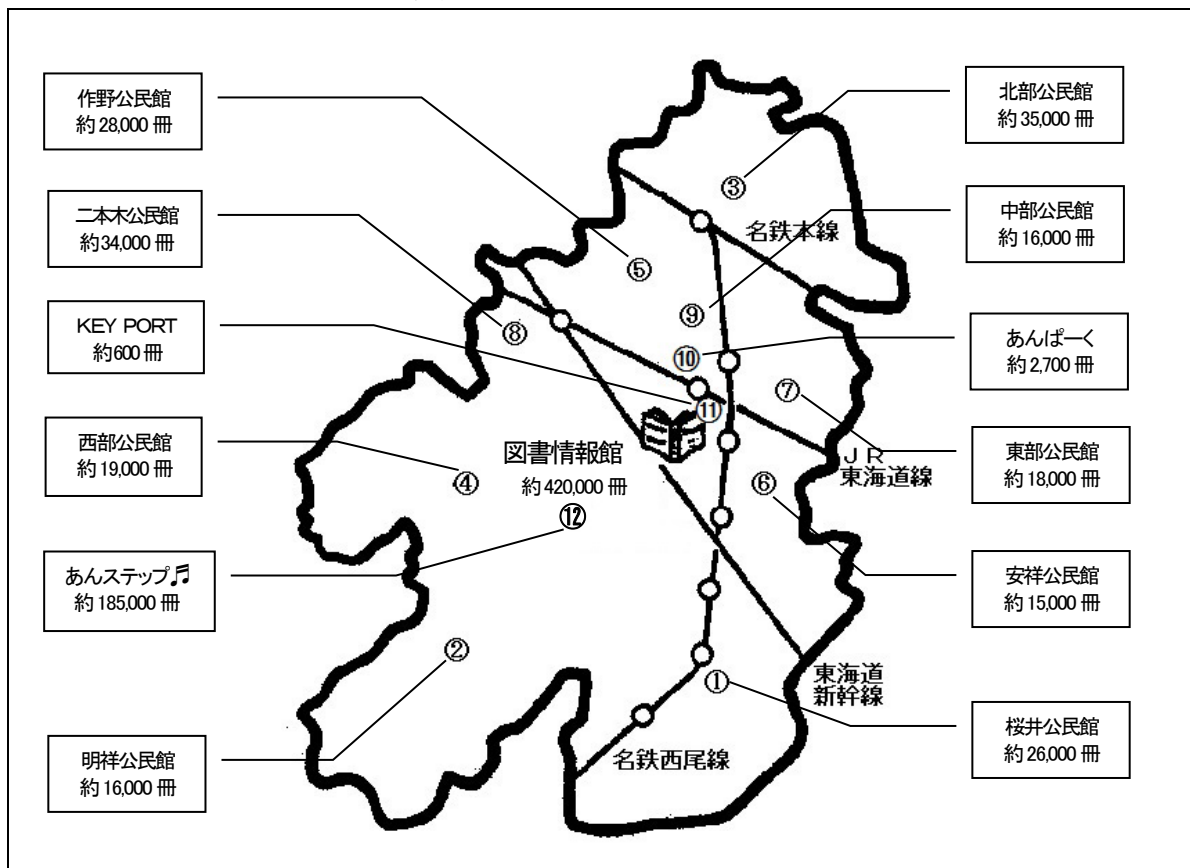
作野公民館
約28,000冊

北部公民館
約35,000冊

二本木公民館
約34,000冊

中部公民館
約16,000冊

KEY PORT
約600冊

あんぱーく
約2,700冊

西部公民館
約19,000冊

東部公民館
約18,000冊

あんステップ♬
約185,000冊

安祥公民館
約15,000冊

明祥公民館
約16,000冊

桜井公民館
約26,000冊

③
名鉄本線
⑤
⑨
⑧
⑩
⑦
⑪
図書情報館
約420,000冊
⑫
④
JR
東海道線
⑥
②
①
東海道
新幹線
名鉄西尾線